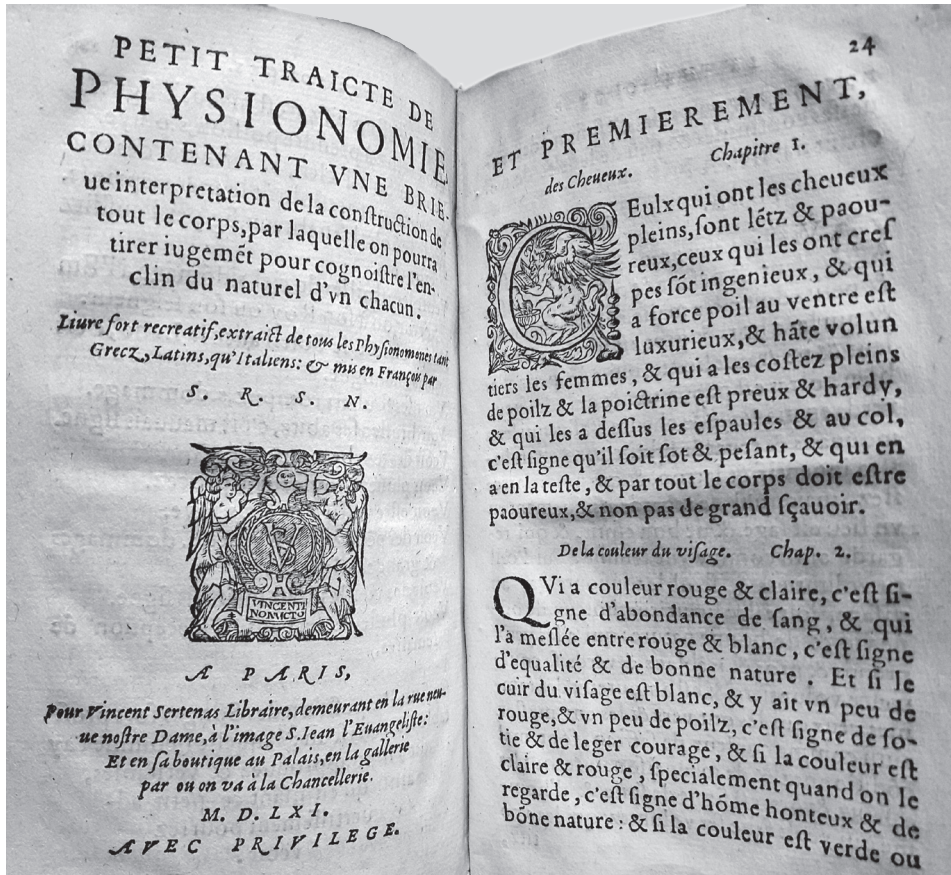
PETIT TRAICTE DE
PHYSIONOMIE
CONTENANT VNE BRIEue interpretation de la construction de tout le corps, par laquelle on pourra tirer iugemẽt pour cognoistre l'enclin du naturel d'vn chacun.

Liure fort recreatif, extraict de tous les Physionomistes tant Grecz, Latins, qu'Italiens: & mis en François par

S. R. S. N.

VINCENTI NOM VICTO

A PARIS,

Pour Vincent Sertenas Libraire, demeurant en la rue neuue nostre Dame, à l'image S. Iean l'Euangeliste: Et en sa boutique au Palais, en la gallerie par ou on va à la Chancellerie.

M. D. LXI.

AVEC PRIVILEGE.

24

ET PREMIEREMENT,

des Cheueux. Chapitre 1.

CEulx qui ont les cheueux pleins, sont létz & paoureux, ceux qui les ont crespes sõt ingenieux, & qui a force poil au ventre est luxurieux, & hãte volontiers les femmes, & qui a les costez pleins de poilz & la poictrine est preux & hardy, & qui les a dessus les espaules & au col, c'est signe qu'il soit sot & pesant, & qui en a en la teste, & par tout le corps doit estre paoureux, & non pas de grand sçauoir.

De la couleur du visage. Chap. 2.

QVi a couleur rouge & claire, c'est signe d'abondance de sang, & qui l'a meslée entre rouge & blanc, c'est signe d'equalité & de bonne nature. Et si le cuir du visage est blanc, & y ait vn peu de rouge, & vn peu de poilz, c'est signe de sotie & de leger courage, & si la couleur est claire & rouge, specialement quand on le regarde, c'est signe d'hõme honteux & de bõne nature: & si la couleur est verde ou